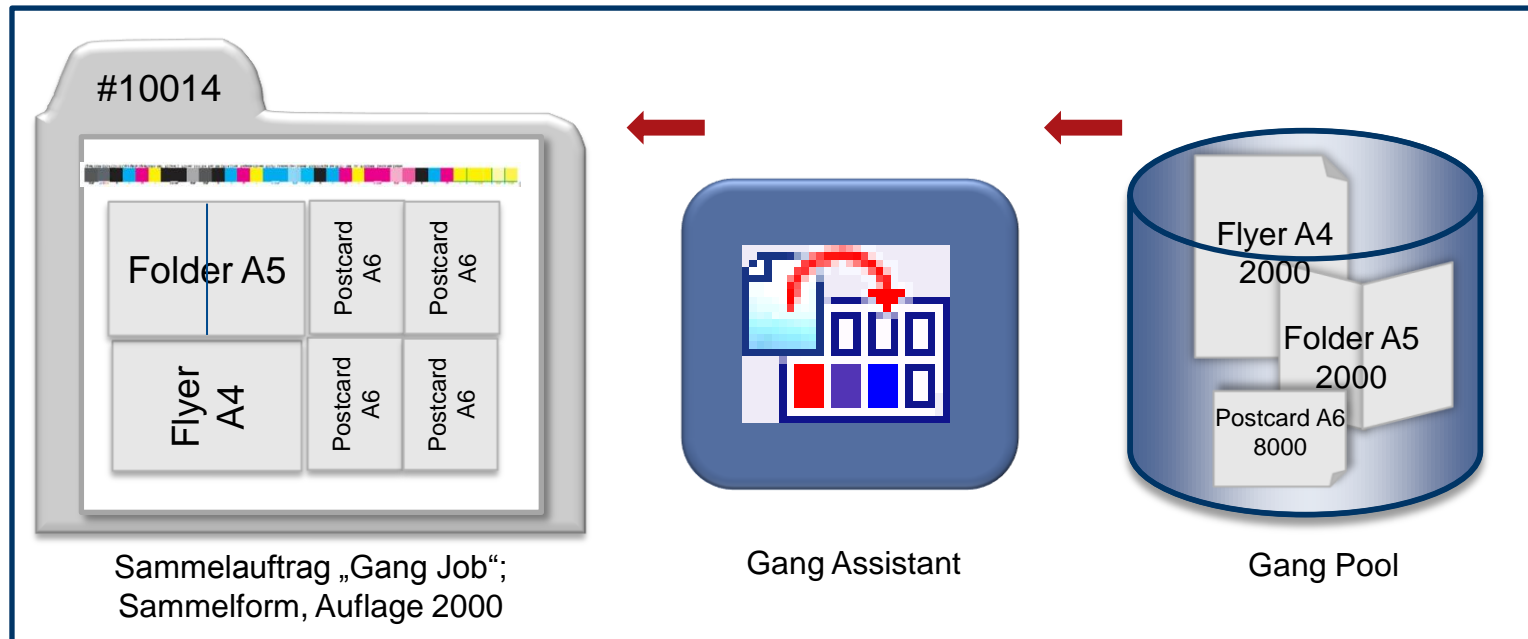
#10014

Folder A5

Postcard A6

Postcard A6

Flyer A4

Postcard A6

Postcard A6

Sammelauftrag „Gang Job“; Sammelform, Auflage 2000

Gang Assistant

Flyer A4 2000

Folder A5 2000

Postcard A6 8000

Gang Pool